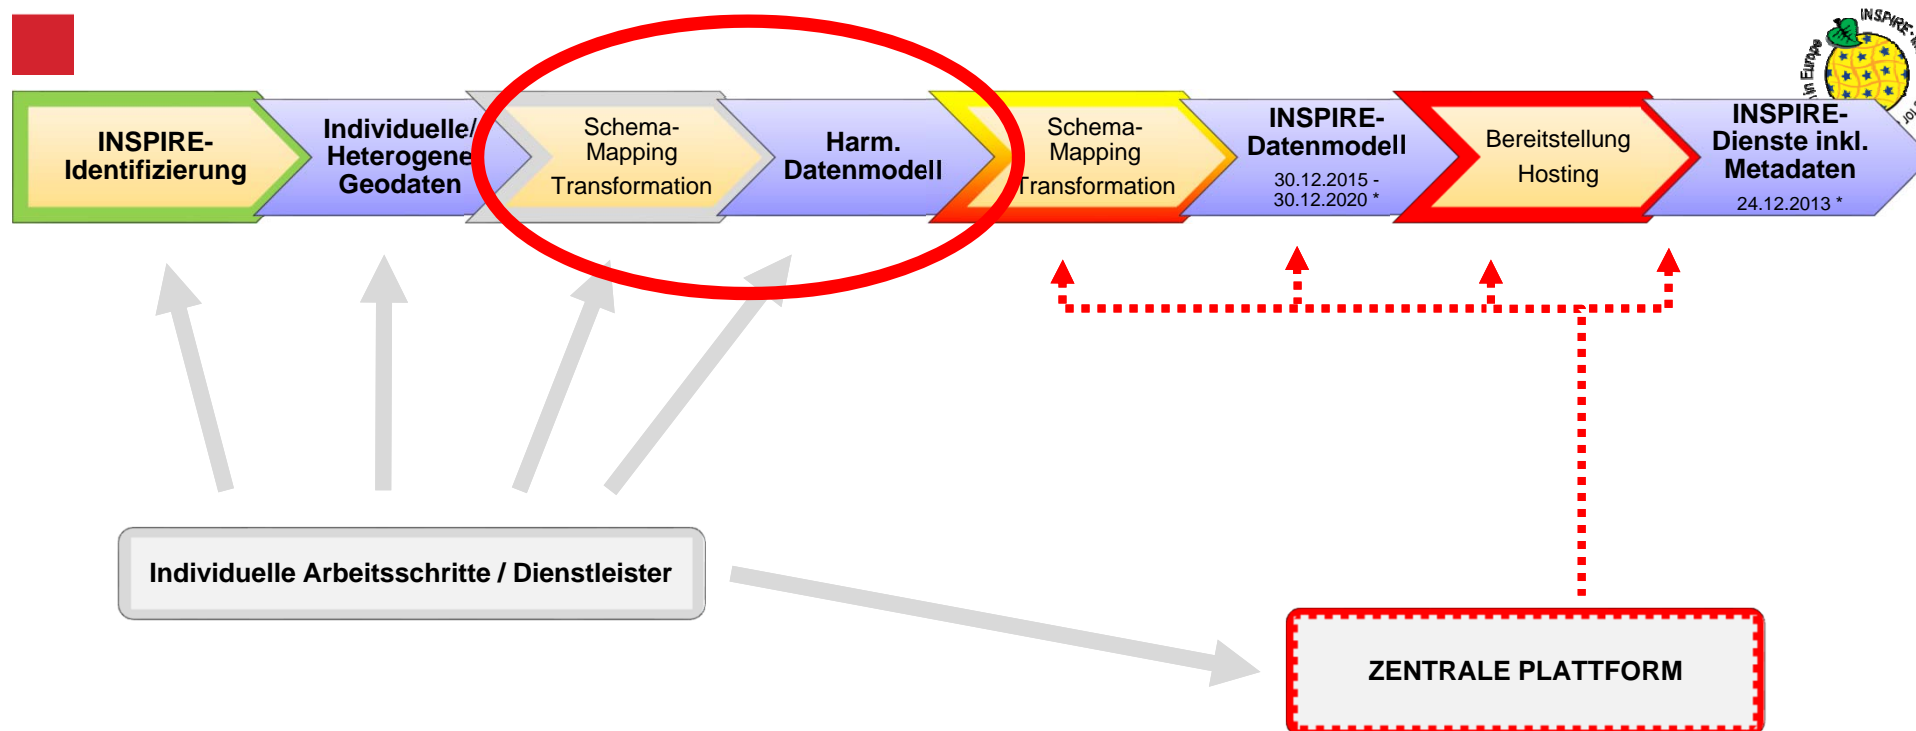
INSPIRE-Identifizierung

Individuelle/ Heterogene Geodaten

Schema-Mapping Transformation

Harm. Datenmodell

Schema-Mapping Transformation

INSPIRE-Datenmodell
30.12.2015 - 30.12.2020 *

Bereitstellung Hosting

INSPIRE-Dienste inkl. Metadaten
24.12.2013 *

INSPIRE in Europe

Individuelle Arbeitsschritte / Dienstleister

ZENTRALE PLATTFORM